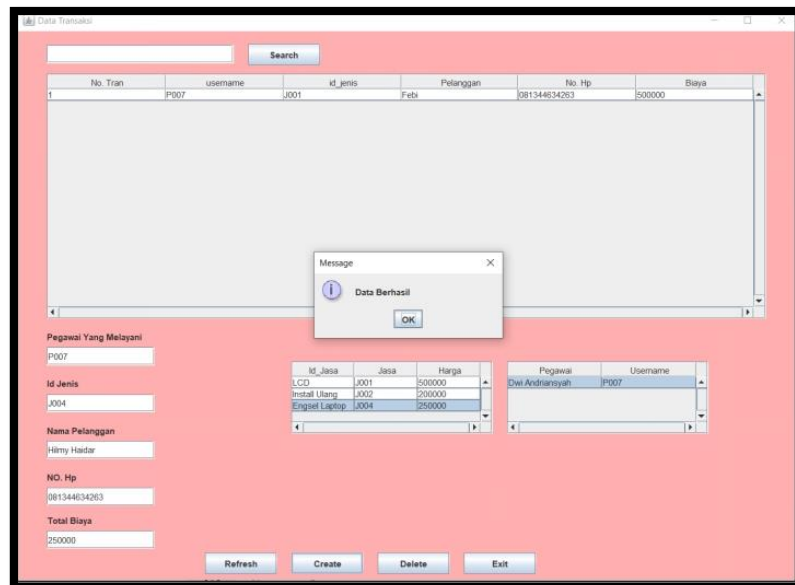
Data Transaksi

Search

| No. Tran | username | id_jenis | Pelanggan | No. Hp | Biaya |
|---|---|---|---|---|---|
| 1 | P007 | J001 | Febi | 081344634263 | 500000 |

Message

Data Berhasil

OK

Pegawai Yang Melayani

P007

Id Jenis

J004

Nama Pelanggan

Hilmy Haidar

NO. Hp

081344634263

Total Biaya

250000

| Id_Jasa | Jasa | Harga |
|---|---|---|
| LCD | J001 | 500000 |
| Install Ulang | J002 | 200000 |
| Engsel Laptop | J004 | 250000 |

| Pegawai | Username |
|---|---|
| Dwi Andriansyah | P007 |

Refresh Create Delete Exit